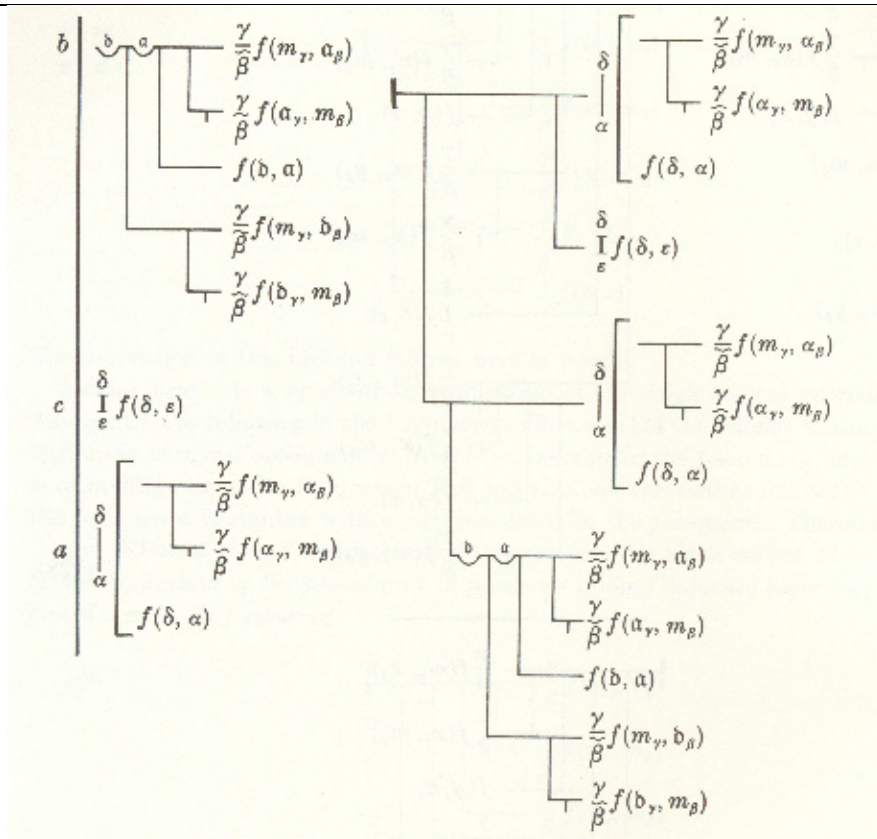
b

$\frac{\gamma}{\tilde{\beta}}f(m_{\gamma}, \mathfrak{a}_{\beta})$

$\frac{\gamma}{\tilde{\beta}}f(\mathfrak{a}_{\gamma}, m_{\beta})$

$f(\mathfrak{d}, \mathfrak{a})$

$\frac{\gamma}{\tilde{\beta}}f(m_{\gamma}, \mathfrak{d}_{\beta})$

$\frac{\gamma}{\tilde{\beta}}f(\mathfrak{d}_{\gamma}, m_{\beta})$

c $\overset{\delta}{\underset{\varepsilon}{I}} f(\delta, \varepsilon)$

a $\delta$ $\alpha$

$\frac{\gamma}{\tilde{\beta}}f(m_{\gamma}, \alpha_{\beta})$

$\frac{\gamma}{\tilde{\beta}}f(\alpha_{\gamma}, m_{\beta})$

$f(\delta, \alpha)$

$\delta$ $\alpha$

$\frac{\gamma}{\tilde{\beta}}f(m_{\gamma}, \alpha_{\beta})$

$\frac{\gamma}{\tilde{\beta}}f(\alpha_{\gamma}, m_{\beta})$

$f(\delta, \alpha)$

$\overset{\delta}{\underset{\varepsilon}{I}} f(\delta, \varepsilon)$

$\delta$ $\alpha$

$\frac{\gamma}{\tilde{\beta}}f(m_{\gamma}, \alpha_{\beta})$

$\frac{\gamma}{\tilde{\beta}}f(\alpha_{\gamma}, m_{\beta})$

$f(\delta, \alpha)$

$\frac{\gamma}{\tilde{\beta}}f(m_{\gamma}, \mathfrak{a}_{\beta})$

$\frac{\gamma}{\tilde{\beta}}f(\mathfrak{a}_{\gamma}, m_{\beta})$

$f(\mathfrak{d}, \mathfrak{a})$

$\frac{\gamma}{\tilde{\beta}}f(m_{\gamma}, \mathfrak{d}_{\beta})$

$\frac{\gamma}{\tilde{\beta}}f(\mathfrak{d}_{\gamma}, m_{\beta})$